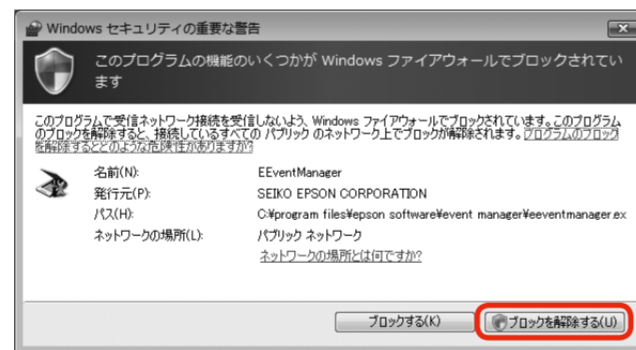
Windows セキュリティの重要な警告

このプログラムの機能のいくつかが Windows ファイアウォールでブロックされています

このプログラムで受信ネットワーク接続を受信しないよう、Windows ファイアウォールでブロックされています。このプログラムのブロックを解除すると、接続しているすべての パブリック のネットワーク上でブロックが解除されます。プログラムのブロックを解除するとどのような危険性がありますか?

名前(N): EEventManager
発行元(P): SEIKO EPSON CORPORATION
パス(H): C:¥program files¥epson software¥event manager¥eeventmanager.ex
ネットワークの場所(L): パブリック ネットワーク
ネットワークの場所とは何ですか?

ブロックする(K)
ブロックを解除する(U)